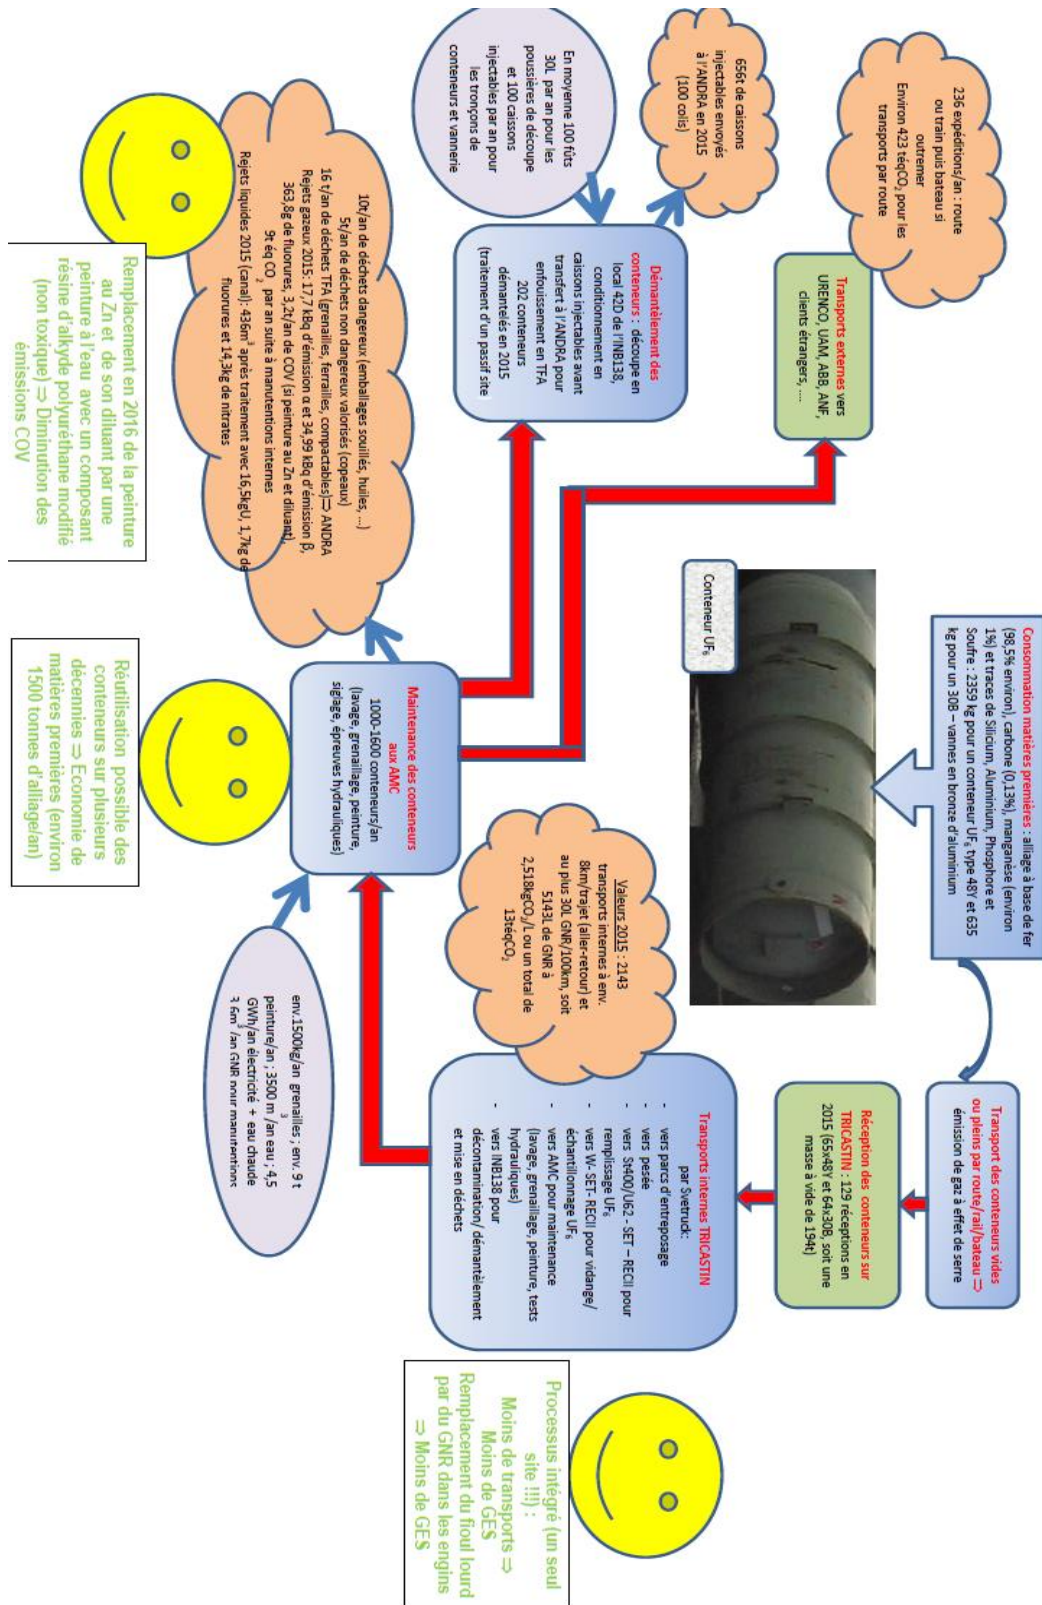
Consommation matières premières : alliage à base de fer (98,5% environ), carbone (0,13%), manganèse (environ 1%) et traces de Silicium, Aluminium, Phosphore et Soufre : 2359 kg pour un conteneur UF₆ type 48Y et 635 kg pour un 30B – vannes en bronze d'aluminium

Conteneur UF₆

Transport des conteneurs vides ou pleins par route/rail/bateau => émission de gaz à effet de serre

Réception des conteneurs sur TRICASTIN : 129 réceptions en 2015 (65x48Y et 64x30B, soit une masse à vide de 194t)

Transports internes TRICASTIN par Svetruck:
- vers parcs d'entreposage
- vers pesée
- vers SH400/U62 - SET – RECII pour remplissage UF₆
- vers W- SET- RECII pour vidange/ échantillonnage UF₆
- vers AMC pour maintenance (lavage, grenaillage, peinture, tests hydrauliques)
- vers INB138 pour décontamination/ démantèlement et mise en déchets

Valeurs 2015 : 2143 transports internes à env. 8km/trajet (aller-retour) et au plus 30L GNR/100km, soit 5143L de GNR à 2,518kgCO₂/L ou un total de 13téqCO₂

Maintenance des conteneurs aux AMC
1000-1600 conteneurs/an (lavage, grenaillage, peinture, siglage, épreuves hydrauliques)

env.1500kg/an grenailles ; env. 9 t peinture/an ; 3500 m³/an eau ; 4,5 GWh/an électricité + eau chaude 3 fm³/an GNR pour manutentions

Transports externes vers URENCO, UAM, ABB, ANF, clients étrangers, ....

236 expéditions/an : route ou train puis bateau si outremer
Environ 423 téqCO₂ pour les transports par route

Démantèlement des conteneurs : découpe en local 42D de l'INB138, conditionnement en caissons injectables avant transfert à l'ANDRA pour enfouissement en TFA
202 conteneurs démantelés en 2015 (traitement d'un passif site)

656t de caissons injectables envoyés à l'ANDRA en 2015 (100 colis)

En moyenne 100 fûts 30L par an pour les poussières de découpe et 100 caissons injectables par an pour les tronçons de conteneurs et vannerie

10t/an de déchets dangereux (emballages souillés, huiles, ...)
5t/an de déchets non dangereux valorisés (copeaux)
16 t/an de déchets TFA (grenailles, ferrailles, compactables) => ANDRA
Rejets gazeux 2015 : 17,7 kBq d'émission α et 34,99 kBq d'émission β, 363,8g de fluorures, 3,2t/an de COV (si peinture au Zn et diluant) 9t éq CO₂ par an suite à manutentions internes
Rejets liquides 2015 (canal): 436m³ après traitement avec 16,5kgU, 1,7kg de fluorures et 14,3kg de nitrates

Remplacement en 2016 de la peinture au Zn et de son diluant par une peinture à l'eau avec un composant résine d'alkyde polyuréthane modifié (non toxique) => Diminution des émissions COV

Réutilisation possible des conteneurs sur plusieurs décennies => Economie de matières premières (environ 1500 tonnes d'alliage/an)

Processus intégré (un seul site !!!) :
Moins de transports => Moins de GES
Remplacement du fioul lourd par du GNR dans les engins => Moins de GES